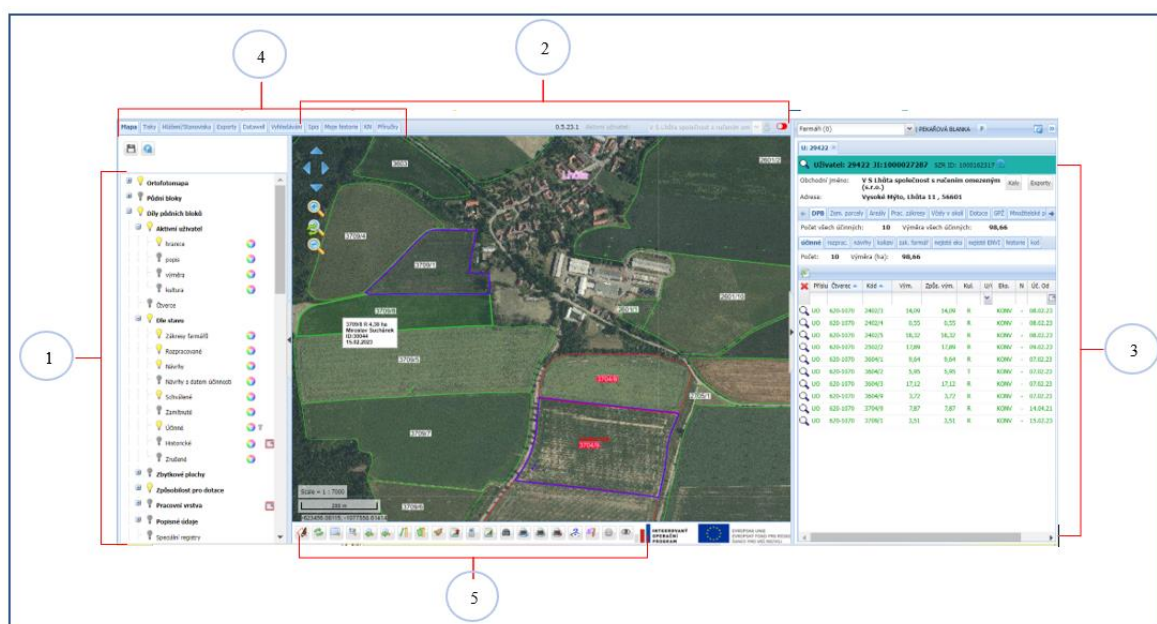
4

2

Mapa Tisky Hlášení/Stanoviska Exporty Dataveř Vyhledávání Sp̌a Mapa historie KN Přílohy

5.5.23.1 aktivní uživatel

Farmář (0) | PEKAŘOVÁ BLANKA

U: 29422

Uživatel: 29422 JI:1000027287 SZR ID: 1005162317

Obchodní jméno: V S Lhůta společnost s ručením omezeným (s.r.o.)

Adresa: Vysoké Mýto, Lhůta 11, 56601

Kaly Exporty

DPB Zem. parcely Areály Prac. záznesy Včely v okolí Dotace GPZ Mimoděbné pl

Počet všech účinných: 10 Výměra všech účinných: 98,66

účinné rozprac. návrhy kolize zak. farmář nejistá eko nejistá EWZ historie kul

Počet: 10 Výměra (ha): 98,66

| Přísl | Čtverec | Kód | Vým. | Způs. vým. | Kul. | Ú/I | Eko. | N | Úč. Od |
|---|---|---|---|---|---|---|---|---|---|
| UO | 620-1070 | 2402/3 | 14,09 | 14,09 | R | | KONV | - | 08.02.23 |
| UO | 620-1070 | 2402/4 | 0,55 | 0,55 | R | | KONV | - | 08.02.23 |
| UO | 620-1070 | 2402/5 | 18,32 | 18,32 | R | | KONV | - | 08.02.23 |
| UO | 620-1070 | 2502/2 | 17,89 | 17,89 | R | | KONV | - | 09.02.23 |
| UO | 620-1070 | 3604/1 | 9,84 | 9,84 | R | | KONV | - | 07.02.23 |
| UO | 620-1070 | 3604/2 | 5,95 | 5,95 | T | | KONV | - | 07.02.23 |
| UO | 620-1070 | 3604/3 | 17,12 | 17,12 | R | | KONV | - | 07.02.23 |
| UO | 620-1070 | 3604/4 | 3,72 | 3,72 | R | | KONV | - | 07.02.23 |
| UO | 620-1070 | 3704/9 | 7,87 | 7,87 | R | | KONV | - | 14.04.21 |
| UO | 620-1070 | 3709/3 | 3,51 | 3,51 | R | | KONV | - | 15.02.23 |

Ortofotomapa
Půdní bloky
Díly půdních bloků
Aktivní uživatel
hranice
popis
výměra
kultura
Čtverce
Dle stavu
Záznesy farmářů
Rozpracované
Návrhy
Návrhy s datem účinnosti
Schválené
Zamítnuté
Účinné
Historické
Zrušené
Zbytkové plochy
Způsobilost pro dotace
Pracovní vrstva
Popisné údaje
Speciální registry

1

3709/8 8,38 ha
Miroslav Tucháček
ID: 29044
15.02.2023

3709/4 3709/1 3709/8 3709/2 3709/7 3704/9 3701/2 3601/10 3601/1

Scale = 1 : 7000
200 m

3

INTEGROVANÝ OPERAČNÍ PROGRAM
EVROPSKÁ UNIE EVROPSKÝ FOND PRO REGIONÁLNÍ ROZVOJ INVESTICE DO VAŠÍ BUDOUCNOSTI

5